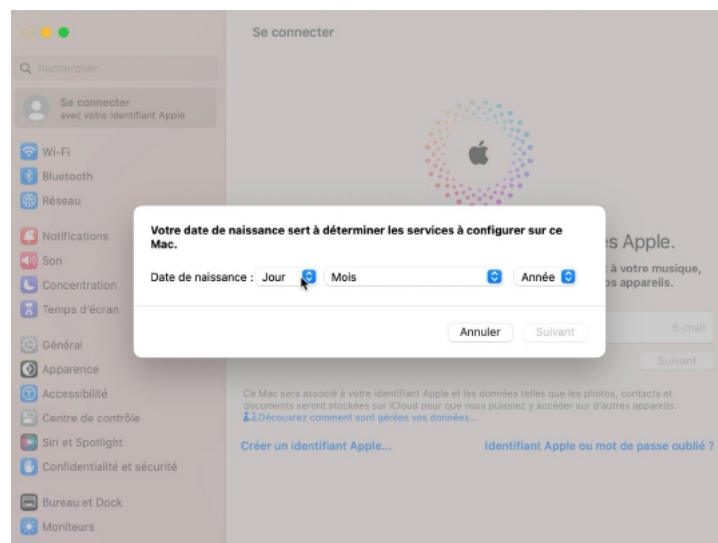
Rechercher

Se connecter
avec votre identifiant Apple

Wi-Fi
Bluetooth
Réseau
Notifications
Son
Concentration
Temps d'écran
Général
Apparence
Accessibilité
Centre de contrôle
Siri et Spotlight
Confidentialité et sécurité
Bureau et Dock
Moniteurs

Se connecter

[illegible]s Apple.

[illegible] à votre musique, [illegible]os appareils.

E-mail

Suivant

Votre date de naissance sert à déterminer les services à configurer sur ce Mac.

Date de naissance : Jour Mois Année

Annuler Suivant

Ce Mac sera associé à votre identifiant Apple et les données telles que les photos, contacts et documents seront stockées sur iCloud pour que vous puissiez y accéder sur d'autres appareils.
Découvrez comment sont gérées vos données...

Créer un identifiant Apple...

Identifiant Apple ou mot de passe oublié ?